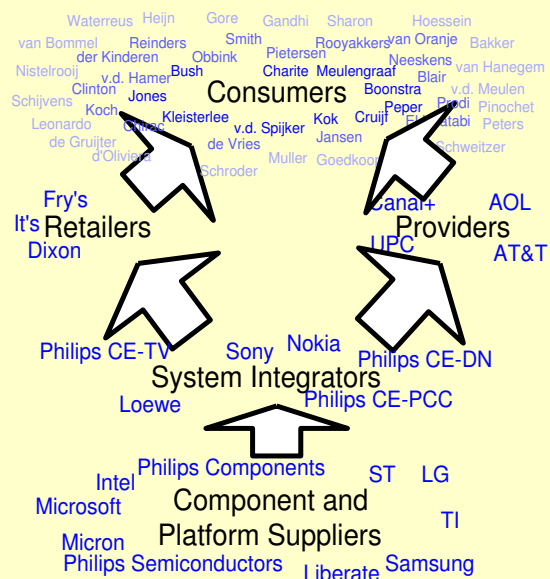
Waterreus Heijn Gore Gandhi Sharon Hoessein
van Bommel Reinders Smith Rooyakkers van Oranje Bakker
der Kinderen Obbink Pietersen Neeskens
Nistelrooij Bush Charite Meulengraaf Blair van Hanegem
v.d. Hamer
Clinton Boonstra v.d. Meulen
Schijvens Jones Consumers Prodi Pinochet
Koch Peper
Leonardo Kleisterlee v.d. Spijker Kok Cruijf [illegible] atabi Peters
Chirac
de Gruijter de Vries Jansen Schweitzer
d'Oliveira Muller Goedkoop
Schroder

Fry's
It's Retailers
Dixon

Canal+ AOL
Providers
UPC AT&T

Philips CE-TV Sony Nokia Philips CE-DN
System Integrators
Loewe Philips CE-PCC

Intel Philips Components ST LG
Microsoft Component and
Platform Suppliers TI
Micron
Philips Semiconductors Samsung
Liberate